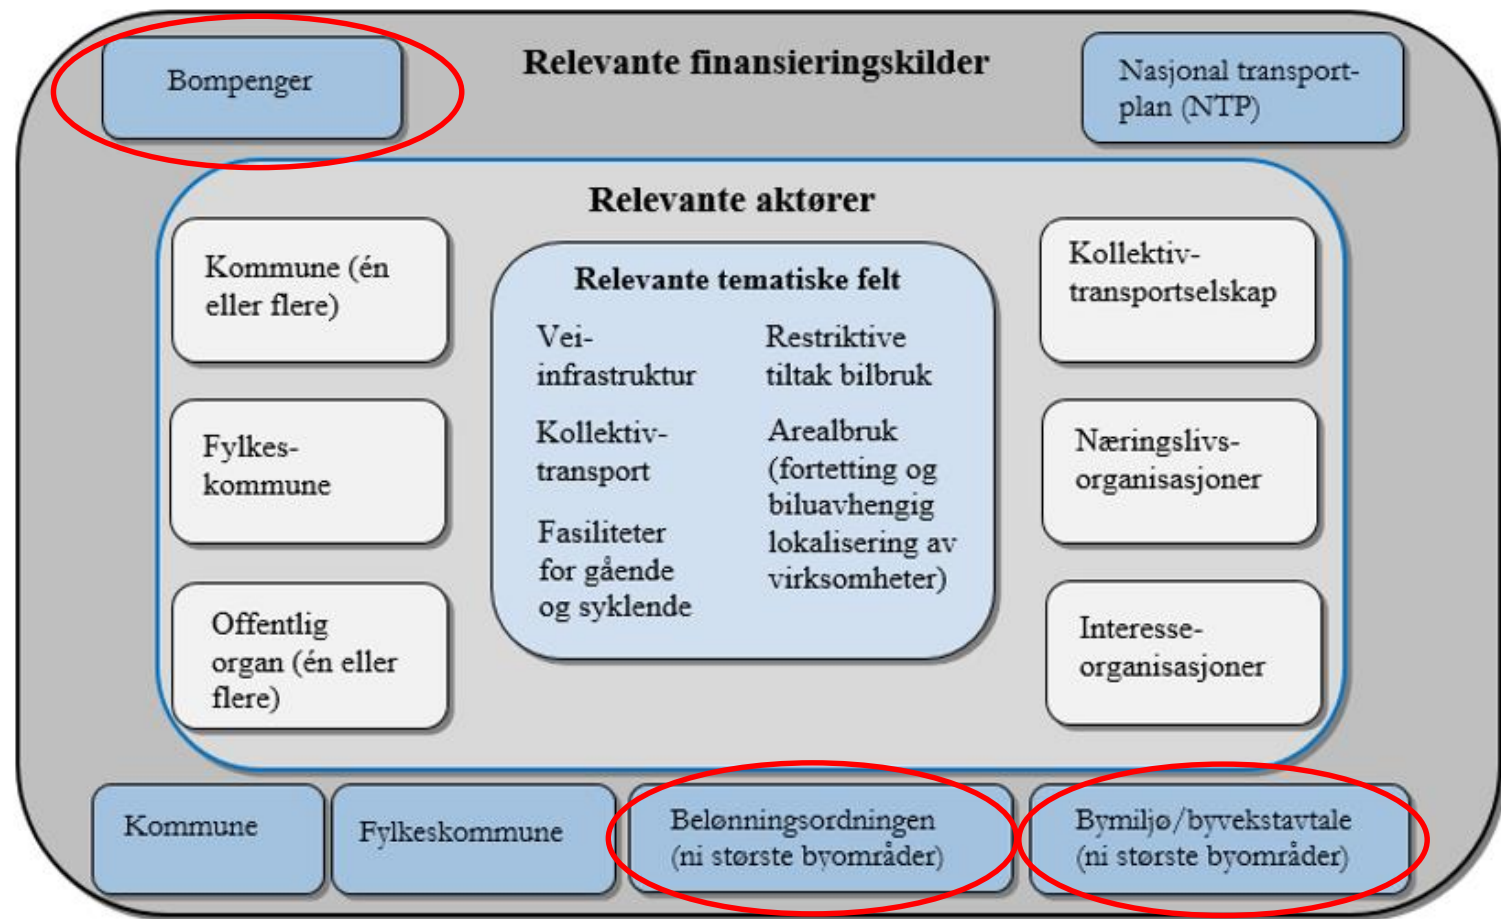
Bompenger

Relevante finansieringskilder

Nasjonal transportplan (NTP)

Relevante aktører

Kommune (én eller flere)

Fylkeskommune

Offentlig organ (én eller flere)

Relevante tematiske felt

Veiinfrastruktur

Restriktive tiltak bilbruk

Kollektivtransport

Arealbruk (fortetting og biluavhengig lokalisering av virksomheter)

Fasiliteter for gående og syklende

Kollektivtransportselskap

Næringslivsorganisasjoner

Interesseorganisasjoner

Kommune

Fylkeskommune

Belønningsordningen (ni største byområder)

Bymiljø/byvekstavtale (ni største byområder)